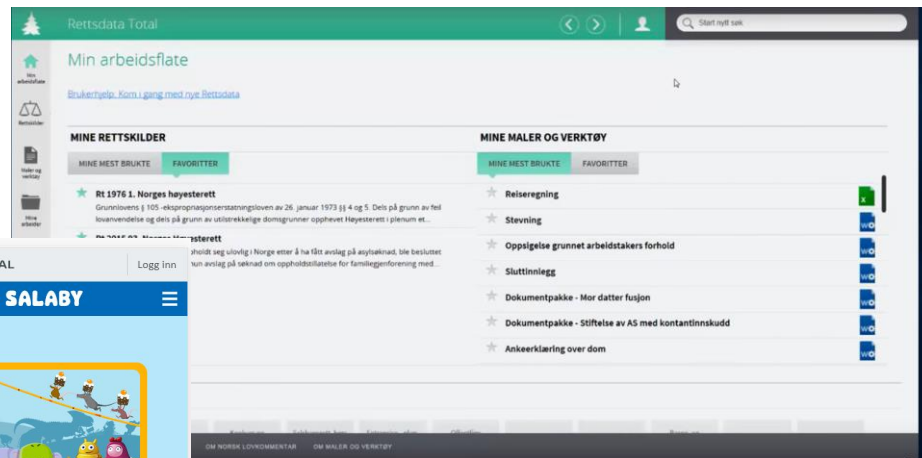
Rettsdata Total

Start nytt søk

Min arbeidsflate

Rettskilder

Maler og verktøy

Mine arbeider

Min arbeidsflate

Brukerhjelp: Kom i gang med nye Rettsdata

MINE RETTSKILDER

MINE MEST BRUKTE FAVORITTER

Rt 1976 1. Norges høyesterett

Grunnlovens § 105 -ekspropriasjonserstatningsloven av 26. januar 1973 §§ 4 og 5. Dels på grunn av feil lovanvendelse og dels på grunn av utilstrekkelige domsgrunner opphevet Høyesterett i plenum et...

Rt 2016 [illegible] Norges Høyesterett

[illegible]oppholdt seg ulovlig i Norge etter å ha fått avslag på asylsøknad, ble besluttet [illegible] avslag på søknad om oppholdstillatelse for familiegjenforening med...

MINE MALER OG VERKTØY

MINE MEST BRUKTE FAVORITTER

Reiseregning

Stevning

Oppsigelse grunnet arbeidstakers forhold

Sluttinnlegg

Dokumentpakke - Mor datter fusjon

Dokumentpakke - Stiftelse av AS med kontantinnskudd

Ankeerklæring over dom

AL

Logg inn

SALABY

OM NORSK LOVKOMMENTAR OM MALER OG VERKTØY